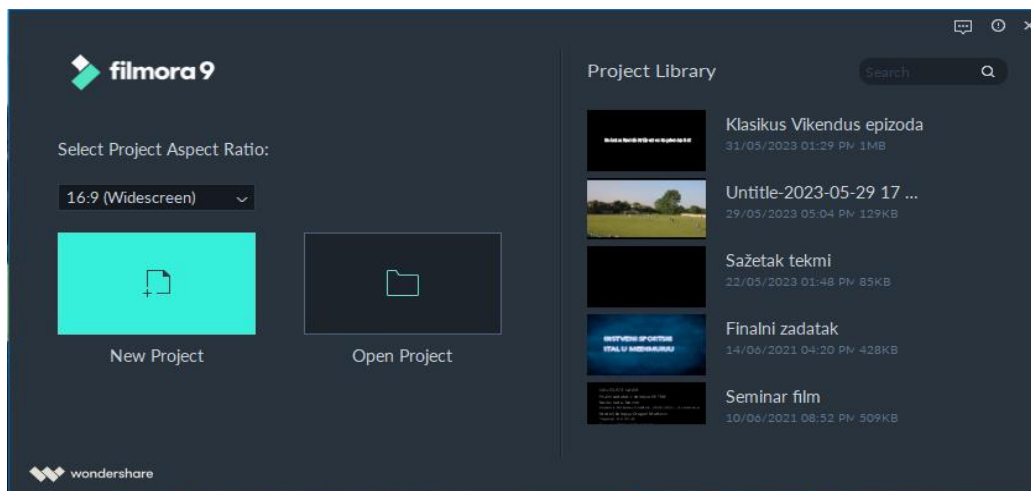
filmora9

Select Project Aspect Ratio:

16:9 (Widescreen)

New Project

Open Project

Project Library

Search

Klasikus Vikendus epizoda
31/05/2023 01:29 PM 1MB

Untitle-2023-05-29 17 ...
29/05/2023 05:04 PM 129KB

Sažetak tekmi
22/05/2023 01:48 PM 85KB

Finalni zadatak
14/06/2021 04:20 PM 428KB

Seminar film
10/06/2021 08:52 PM 509KB

wondershare